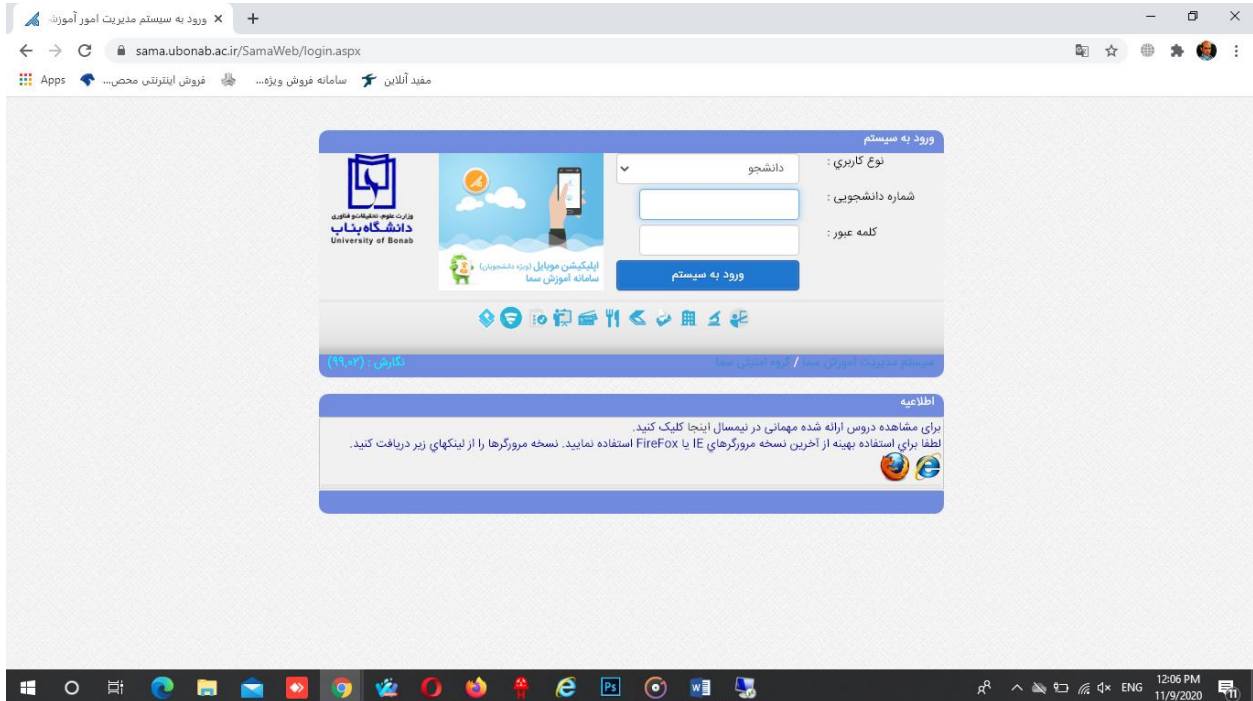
ورود به سیستم مدیریت امور آموزش
sama.ubonab.ac.ir/SamaWeb/login.aspx
Apps فروش اینترنتی محص... سامانه فروش ویژه... مفید آنلاین

ورود به سیستم
نوع کاربري : دانشجو
شماره دانشجویی :
کلمه عبور :
ورود به سیستم
اپلیکیشن موبایل (ویژه دانشجویان) سامانه آموزش سما
وزارت علوم، تحقیقات و فناوری
دانشگاه بناب
University of Bonab
سیستم مدیریت آموزش سما / گروه امتیاز سما
نگارش : (۹۹,۰۲)

اطلاعیه
براي مشاهده دروس ارائه شده مهماني در نيمسال اينجا كليك كنيد.
لطفا براي استفاده بهينه از آخرين نسخه مرورگرهاي IE يا FireFox استفاده نماييد. نسخه مرورگرها را از لينكهاي زير دريافت كنيد.

ENG 12:06 PM 11/9/2020